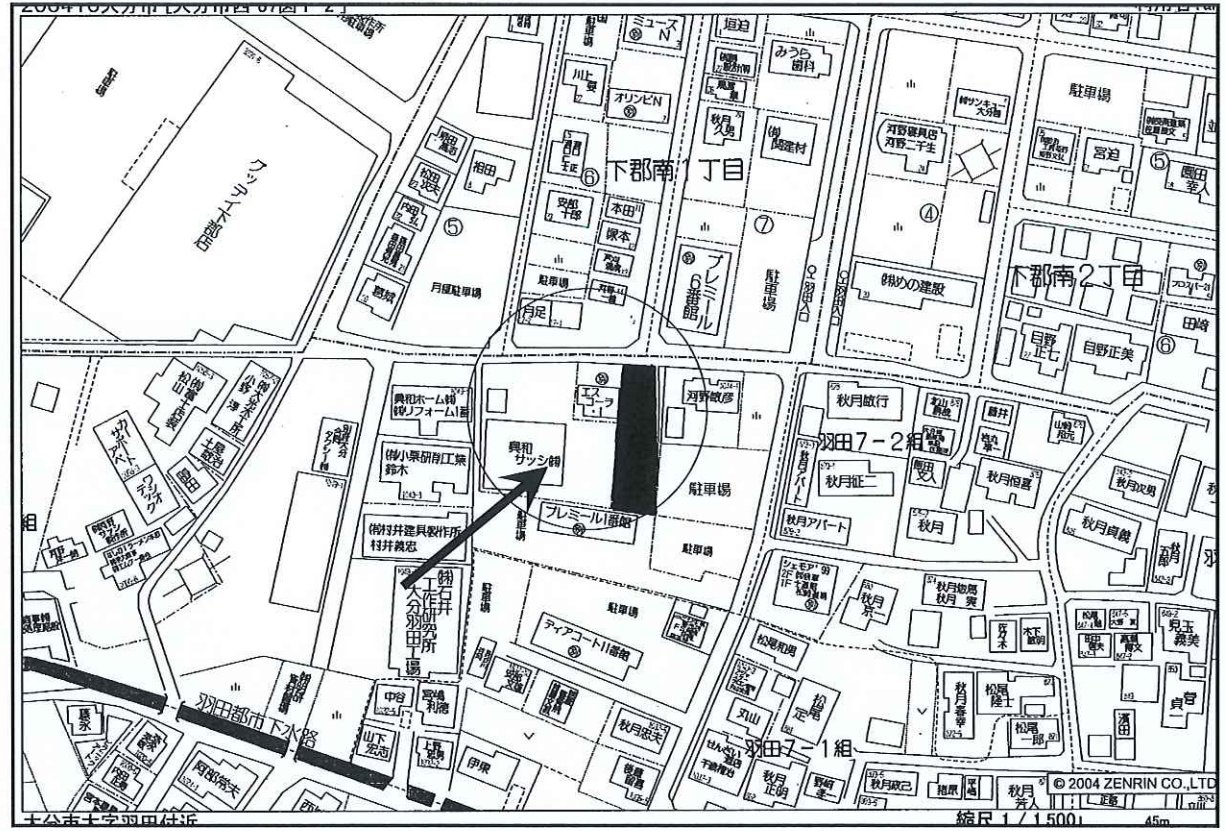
2004年大分市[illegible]

駐車場

グッディ大分店

ミューズN

恒迫

みうら歯科

駐車場

川上

オリンピN

秋月

(株)河野村

(株)サンキュー大分

河野寝具店 河野二千生

宮迫

園田

相田

松田

⑥ 下郡南1丁目

⑤

安部

本田

保本

⑦

④

⑤

プレミール6番館

駐車場

羽田入口

(株)めの建設

下郡南2丁目

月星駐車場

駐車場

月足

日野

日野正美

⑥

田崎

興和ホーム(株) (株)リフォーム1番

エスコーラ

河野敏彦

秋月敏行

興和サッシ(株)

(株)小原研削工業 鈴木

羽田7－2組

秋月アパート

秋月征二

秋月恒喜

秋月次男

駐車場

駐車場

プレミール1番館

秋月アパート

秋月

秋月貞義

(株)村井建具製作所 村井義忠

駐車場

組

(株)石井工作研究所 大分羽田工場

駐車場

秋月

秋月物産 秋月 爽

駐車場

ティアコート1番館

松尾和男

佐々木

木下

児玉義美

羽田都市下水路

中谷

宮崎利徳

松尾

松尾隆士

秋月

松尾一郎

貞富

濱田

山下宏吉

伊東

秋月忠夫

丸山

羽田7－1組

岡部常夫

秋月正明

秋月

秋月弁人

© 2004 ZENRIN CO.,LTD

大分市大字羽田付近

縮尺 1／1,500

45m